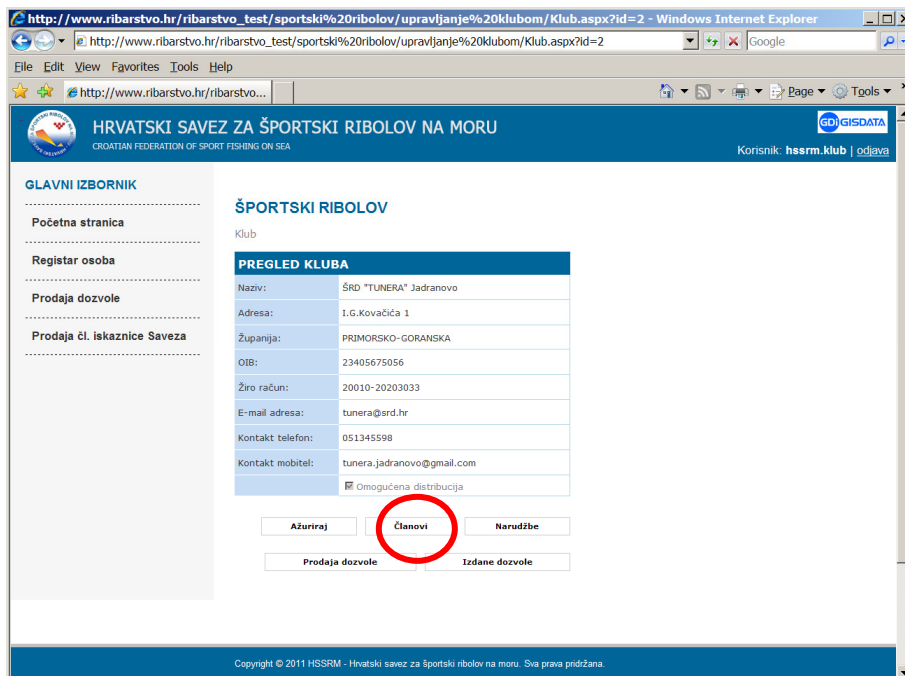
http://www.ribarstvo.hr/ribarstvo_test/sportski%20ribolov/upravljanje%20klubom/Klub.aspx?id=2 - Windows Internet Explorer

http://www.ribarstvo.hr/ribarstvo_test/sportski%20ribolov/upravljanje%20klubom/Klub.aspx?id=2

Google

File Edit View Favorites Tools Help

http://www.ribarstvo.hr/ribarstvo...

Page ▾ Tools ▾

HRVATSKI SAVEZ ZA ŠPORTSKI RIBOLOV NA MORU
CROATIAN FEDERATION OF SPORT FISHING ON SEA

GDi GISDATA

Korisnik: hssrm.klub | odjava

GLAVNI IZBORNIK

Početna stranica

Registar osoba

Prodaja dozvole

Prodaja čl. iskaznice Saveza

ŠPORTSKI RIBOLOV

Klub

PREGLED KLUBA

| | |
|---|---|
| Naziv: | ŠRD "TUNERA" Jadranovo |
| Adresa: | I.G.Kovačića 1 |
| Županija: | PRIMORSKO-GORANSKA |
| OIB: | 23405675056 |
| Žiro račun: | 20010-20203033 |
| E-mail adresa: | tunera@srd.hr |
| Kontakt telefon: | 051345598 |
| Kontakt mobitel: | tunera.jadranovo@gmail.com |
| | Omogućena distribucija |

Ažuriraj | Članovi | Narudžbe

Prodaja dozvole | Izdane dozvole

Copyright © 2011 HSSRM - Hrvatski savez za športski ribolov na moru. Sva prava pridržana.